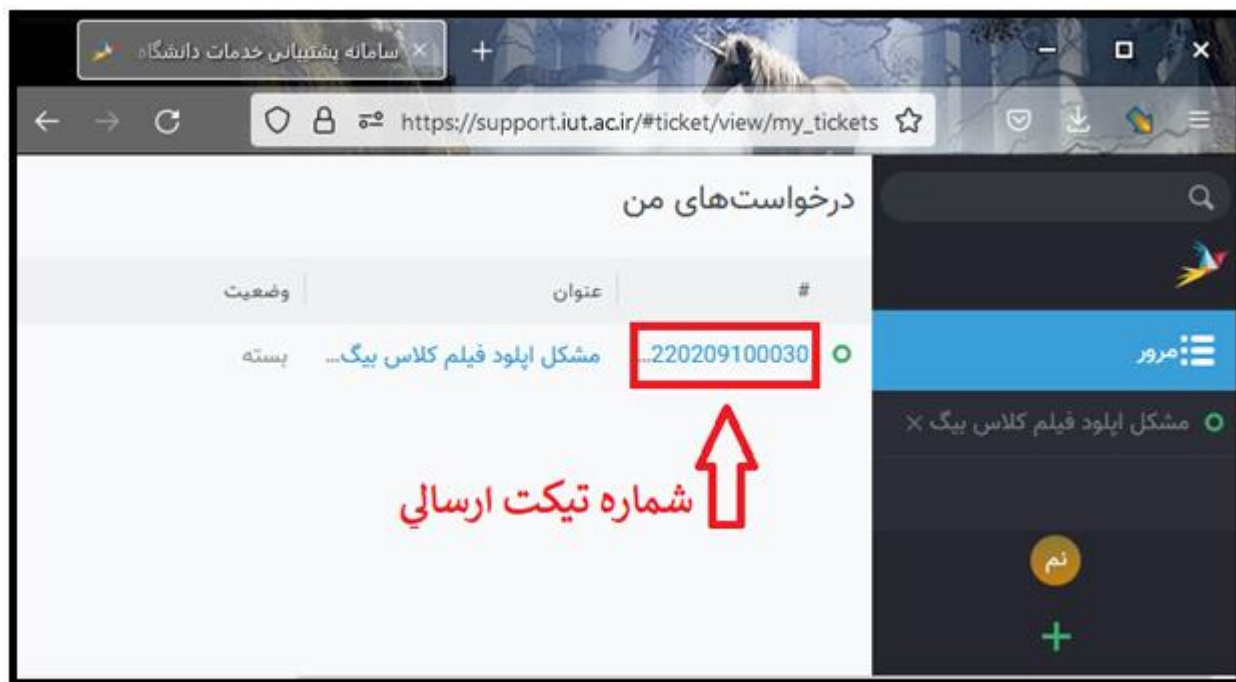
سامانه پشتیبانی خدمات دانشگاه

https://support.iut.ac.ir/#ticket/view/my_tickets

درخواست‌های من

| # | عنوان | وضعیت |
|---|---|---|
| 220209100030... | مشکل اپلود فیلم کلاس بیگ... | بسته |

مرور

مشکل اپلود فیلم کلاس بیگ

نم

شماره تیکت ارسالي